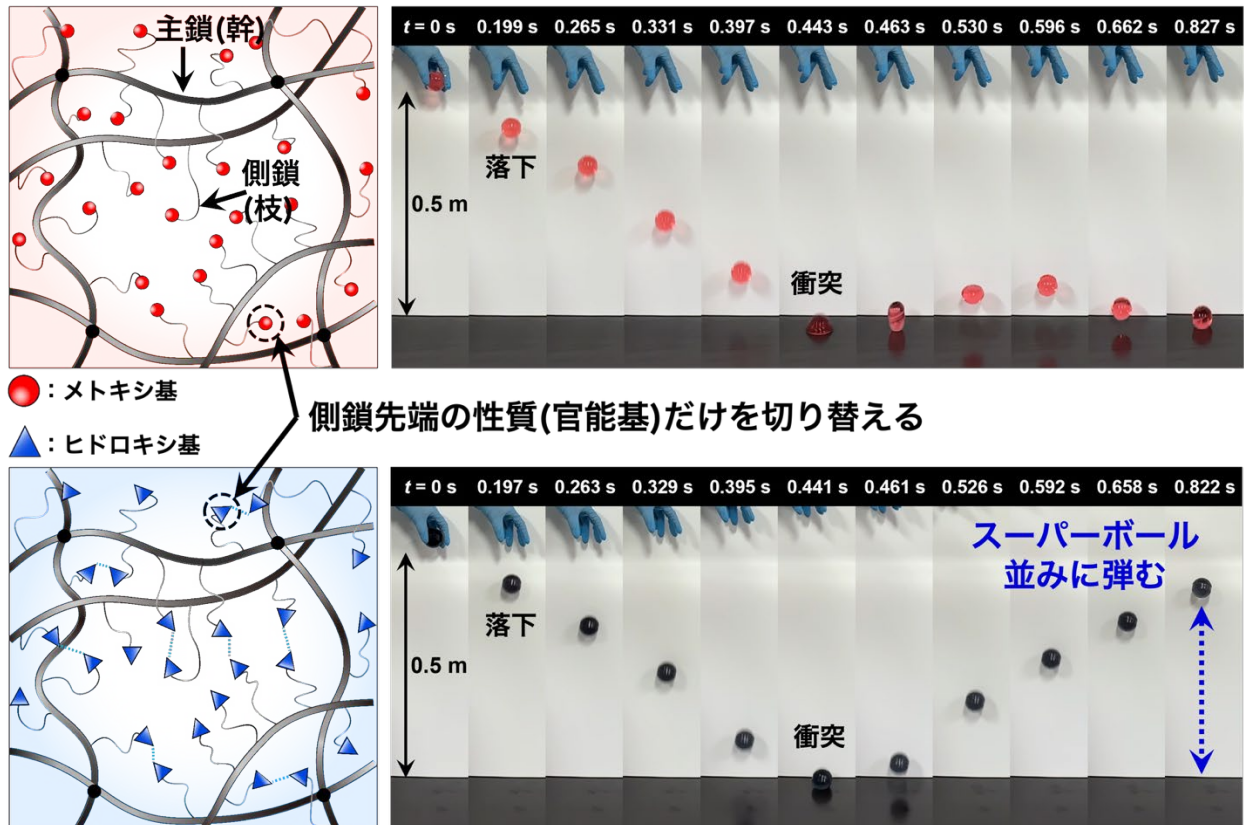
主鎖(幹)

側鎖(枝)

: メトキシ基

: ヒドロキシ基

側鎖先端の性質(官能基)だけを切り替える

| $t$ = 0 s | 0.199 s | 0.265 s | 0.331 s | 0.397 s | 0.443 s | 0.463 s | 0.530 s | 0.596 s | 0.662 s | 0.827 s |
|---|---|---|---|---|---|---|---|---|---|---|

0.5 m

落下

衝突

| $t$ = 0 s | 0.197 s | 0.263 s | 0.329 s | 0.395 s | 0.441 s | 0.461 s | 0.526 s | 0.592 s | 0.658 s | 0.822 s |
|---|---|---|---|---|---|---|---|---|---|---|

0.5 m

落下

衝突

スーパーボール並みに弾む